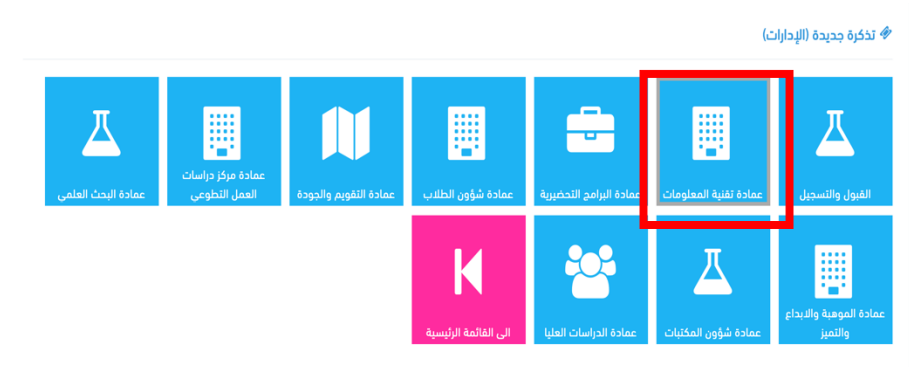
تذكرة جديدة (الإدارات)

القبول والتسجيل

عمادة تقنية المعلومات

عمادة البرامج التحضيرية

عمادة شؤون الطلاب

عمادة التقويم والجودة

عمادة مركز دراسات العمل التطوعي

عمادة البحث العلمي

عمادة الموهبة والابداع والتميز

عمادة شؤون المكتبات

عمادة الدراسات العليا

الى القائمة الرئيسية